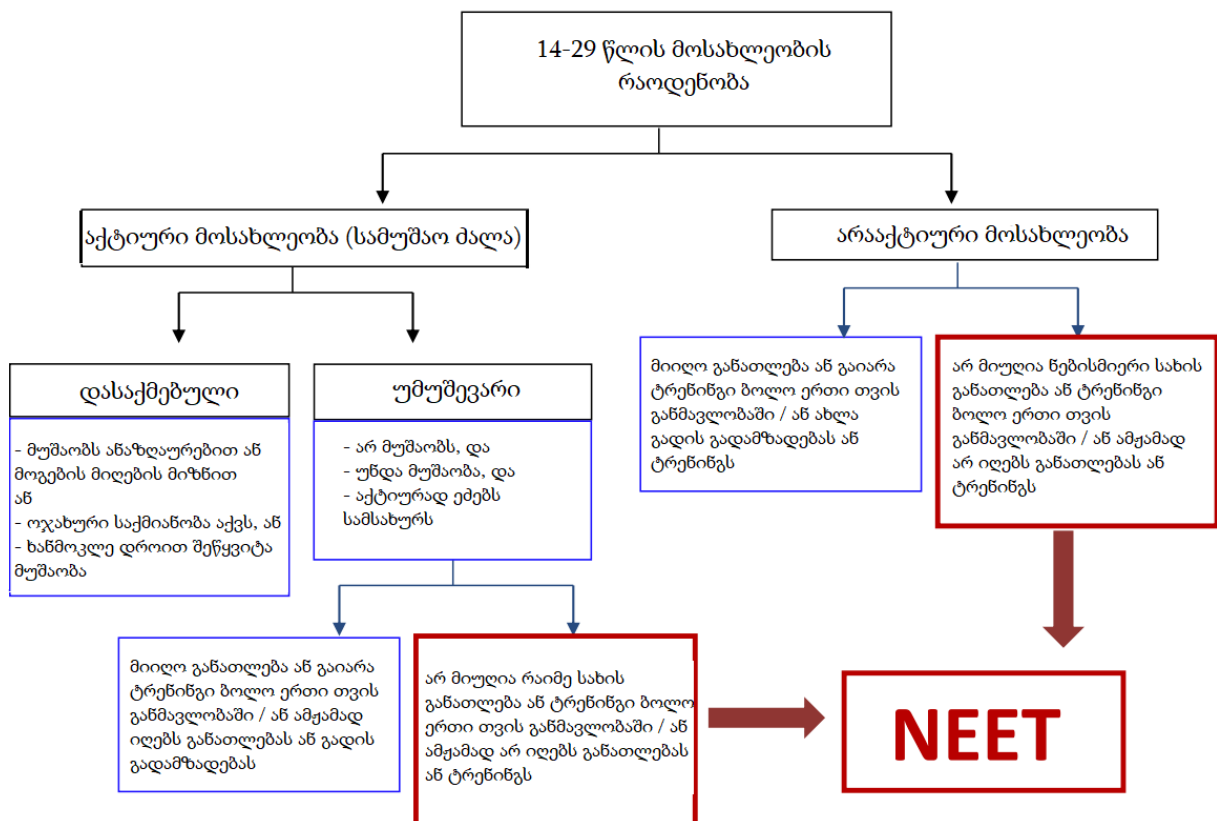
14-29 წლის მოსახლეობის რაოდენობა

აქტიური მოსახლეობა (სამუშაო ძალა)

არააქტიური მოსახლეობა

დასაქმებული

- მუშაობს ანაზღაურებით ან მოგების მიღების მიზნით ან
- ოჯახური საქმიანობა აქვს, ან
- ხანმოკლე დროით შეწყვიტა მუშაობა

უმუშევარი

- არ მუშაობს, და
- უნდა მუშაობა, და
- აქტიურად ეძებს სამსახურს

მიიღო განათლება ან გაიარა ტრენინგი ბოლო ერთი თვის განმავლობაში / ან ამჟამად იღებს განათლებას ან გადის გადამზადებას

არ მიუღია რაიმე სახის განათლება ან ტრენინგი ბოლო ერთი თვის განმავლობაში / ან ამჟამად არ იღებს განათლებას ან ტრენინგს

მიიღო განათლება ან გაიარა ტრენინგი ბოლო ერთი თვის განმავლობაში / ან ახლა გადის გადამზადებას ან ტრენინგს

არ მიუღია ნებისმიერი სახის განათლება ან ტრენინგი ბოლო ერთი თვის განმავლობაში / ან ამჟამად არ იღებს განათლებას ან ტრენინგს

NEET